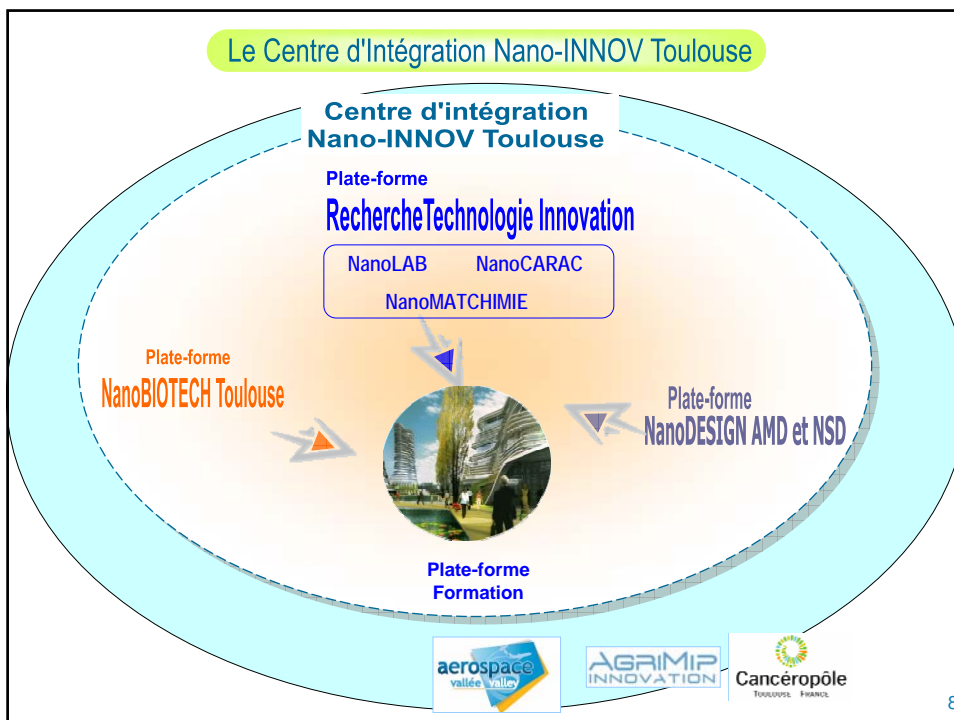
Le Centre d'Intégration Nano-INNOV Toulouse

Centre d'intégration Nano-INNOV Toulouse

Plate-forme
RechercheTechnologie Innovation

NanoLAB NanoCARAC
NanoMATCHIMIE

Plate-forme
NanoBIOTECH Toulouse

Plate-forme
NanoDESIGN AMD et NSD

Plate-forme
Formation

aerospace vallée valley

AGRIMIP INNOVATION

Cancéropôle TOULOUSE FRANCE

8